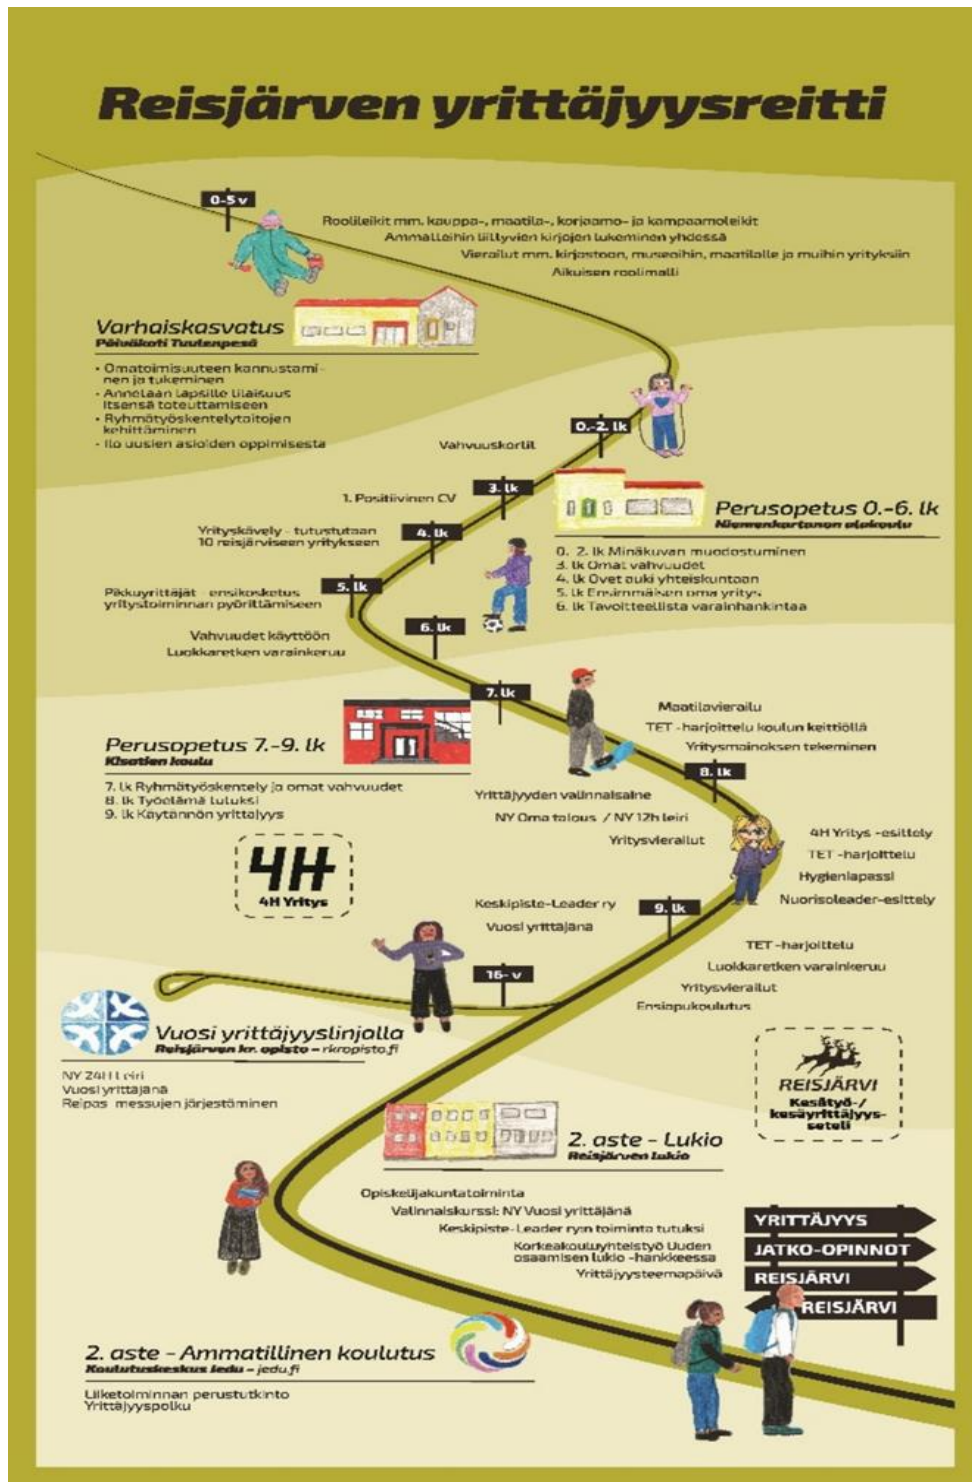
Reisjärven yrittäjyysreitti

0-5 v

Roolileikit mm. kauppa-, maatila-, korjaamo- ja kampaamoleikit
Ammatteihin liittyvien kirjojen lukeminen yhdessä
Vierailut mm. kirjastoon, museoihin, maatilalle ja muihin yrityksiin
Aikuisen roolimalli

Varhaiskasvatus
Päiväkoti Tuulenpesä

- Omatoimisuuteen kannustaminen ja tukeminen
- Annetaan lapsille tilaisuus itsensä toteuttamiseen
- Ryhmätyöskentelytaitojen kehittäminen
- Ilo uusien asioiden oppimisesta

0.-2. lk

Vahvuuskortit

3. lk

1. Positiivinen CV

Perusopetus 0.-6. lk
Niemenkartanon alakoulu

4. lk

Yrityskävely - tutustutaan 10 reisjärviseen yritykseen

0. 2. lk Minäkuvan muodostuminen
3. lk Omat vahvuudet
4. lk Ovet auki yhteiskuntaan
5. lk Ensimmäinen oma yritys
6. lk Tavoitteellista varainhankintaa

5. lk

Pikkuyrittäjät - ensikosketus yritystoiminnan pyörittämiseen

6. lk

Vahvuudet käyttöön
Luokkaretken varainkeruu

7. lk

Maatilavierailu
TET -harjoittelu koulun keittiöllä
Yritysmainoksen tekeminen

Perusopetus 7.-9. lk
Kisatien koulu

8. lk

7. lk Ryhmätyöskentely ja omat vahvuudet
8. lk Työelämä tutuksi
9. lk Käytännön yrittäjyys

Yrittäjyyden valinnaisaine
NY Oma talous / NY 12h leiri
Yritysvierailut

4H Yritys -esittely
TET -harjoittelu
Hygienlapassi
Nuorisoleader-esittely

4H
4H Yritys

Keskipiste-Leader ry
Vuosi yrittäjänä

9. lk

TET -harjoittelu
Luokkaretken varainkeruu
Yritysvierailut
Ensiapukoulutus

16- v

Vuosi yrittäjyyslinjolla
Reisjärven kr. opisto - rkropisto.fi

NY 24H Leiri
Vuosi yrittäjänä
Reipas messujen järjestäminen

REISJÄRVI
Kesätyö-/kesäyrittäjyysseteli

2. aste - Lukio
Reisjärven lukio

Opiskelijakuntatoiminta
Valinnaiskurssi: NY Vuosi yrittäjänä
Keskipiste-Leader ryn toiminta tutuksi
Korkeakouluyhteistyö Uuden osaamisen lukio -hankkeessa
Yrittäjyysteemapäivä

YRITTÄJYYS
JATKO-OPINNOT
REISJÄRVI
REISJÄRVI

2. aste - Ammatillinen koulutus
Koulutuskeskus Jedu - jedu.fi

Liiketoiminnan perustutkinto
Yrittäjyyspolku